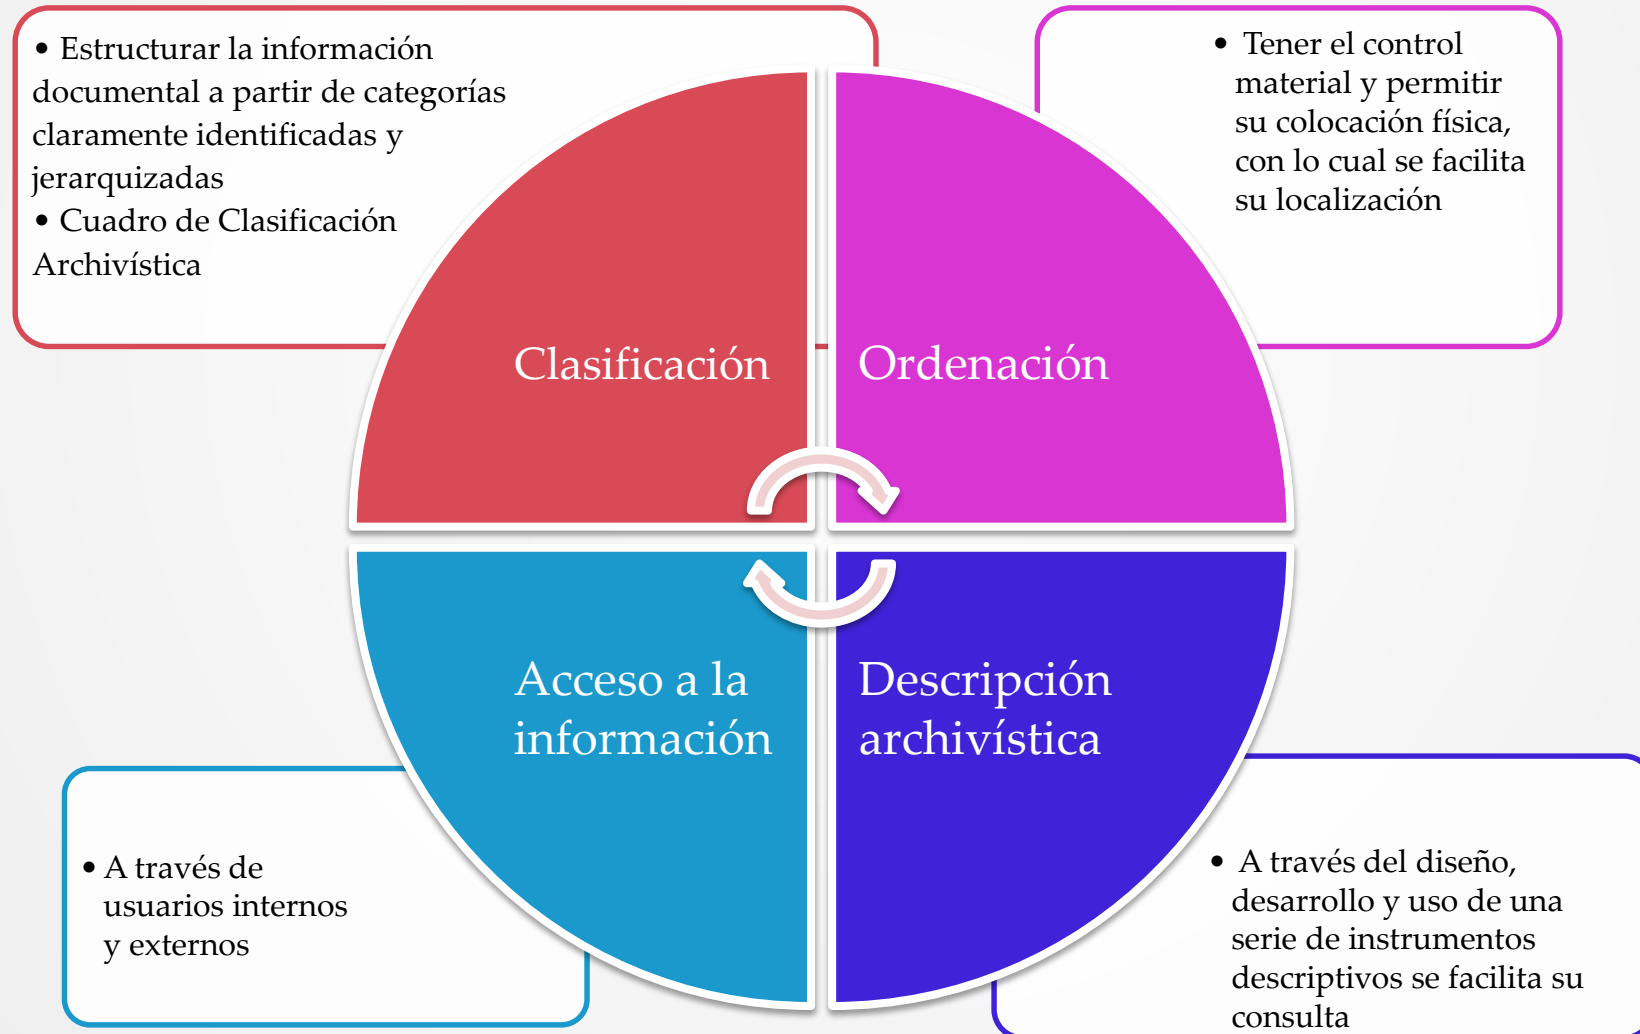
• Estructurar la información documental a partir de categorías claramente identificadas y jerarquizadas
• Cuadro de Clasificación Archivística

• Tener el control material y permitir su colocación física, con lo cual se facilita su localización

Clasificación

Ordenación

Acceso a la información

Descripción archivística

• A través de usuarios internos y externos

• A través del diseño, desarrollo y uso de una serie de instrumentos descriptivos se facilita su consulta